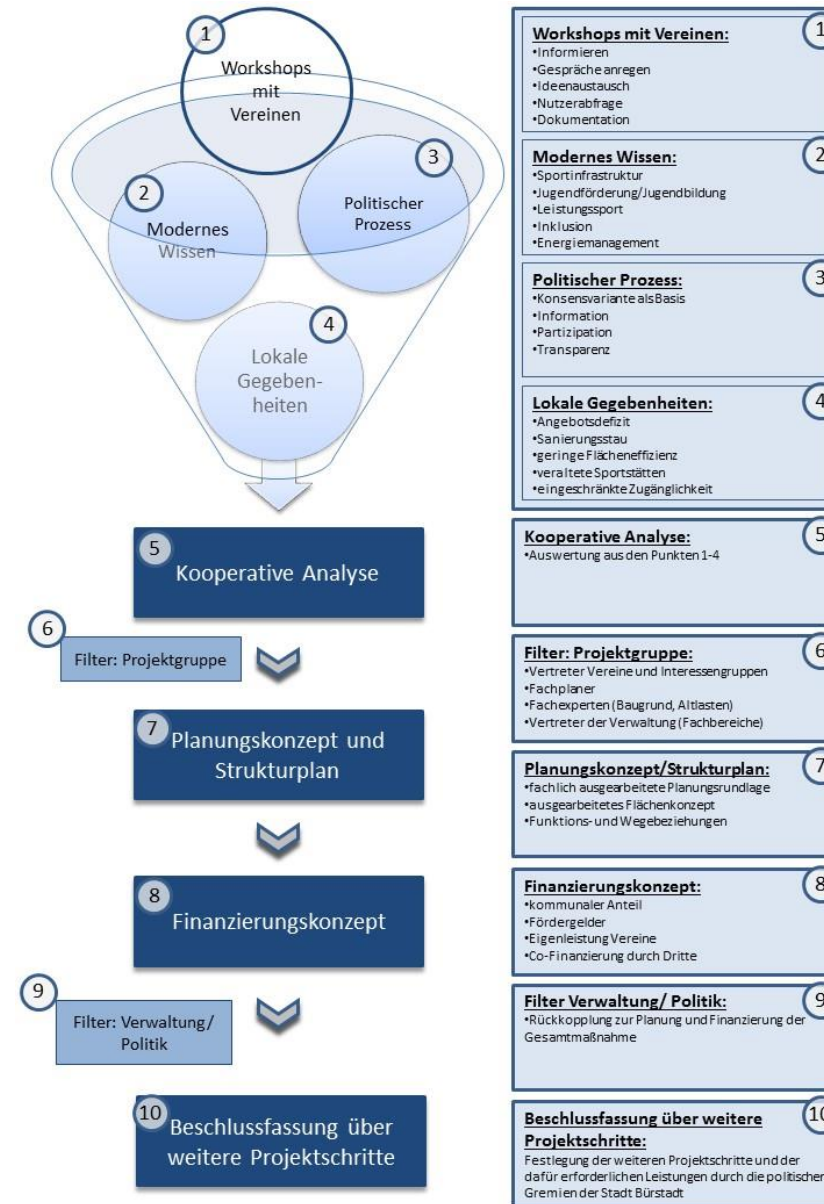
1
Workshops mit Vereinen

2
Modernes Wissen

3
Politischer Prozess

4
Lokale Gegebenheiten

5
Kooperative Analyse

6
Filter: Projektgruppe

7
Planungskonzept und Strukturplan

8
Finanzierungskonzept

9
Filter: Verwaltung / Politik

10
Beschlussfassung über weitere Projektschritte

Workshops mit Vereinen: 1
•Informieren
•Gespräche anregen
•Ideenaustausch
•Nutzerabfrage
•Dokumentation

Modernes Wissen: 2
•Sportinfrastruktur
•Jugendförderung/Jugendbildung
•Leistungssport
•Inklusion
•Energiemanagement

Politischer Prozess: 3
•Konsensvariante als Basis
•Information
•Partizipation
•Transparenz

Lokale Gegebenheiten: 4
•Angebotsdefizit
•Sanierungsstau
•geringe Flächeneffizienz
•veraltete Sportstätten
•eingeschränkte Zugänglichkeit

Kooperative Analyse: 5
•Auswertung aus den Punkten 1-4

Filter: Projektgruppe: 6
•Vertreter Vereine und Interessengruppen
•Fachplaner
•Fachexperten (Baugrund, Altlasten)
•Vertreter der Verwaltung (Fachbereiche)

Planungskonzept/Strukturplan: 7
•fachlich ausgearbeitete Planungsrundlage
•ausgearbeitetes Flächenkonzept
•Funktions- und Wegebeziehungen

Finanzierungskonzept: 8
•kommunaler Anteil
•Fördergelder
•Eigenleistung Vereine
•Co-Finanzierung durch Dritte

Filter Verwaltung/ Politik: 9
•Rückkopplung zur Planung und Finanzierung der Gesamtmaßnahme

Beschlussfassung über weitere Projektschritte: 10
Festlegung der weiteren Projektschritte und der dafür erforderlichen Leistungen durch die politischen Gremien der Stadt Bürstadt